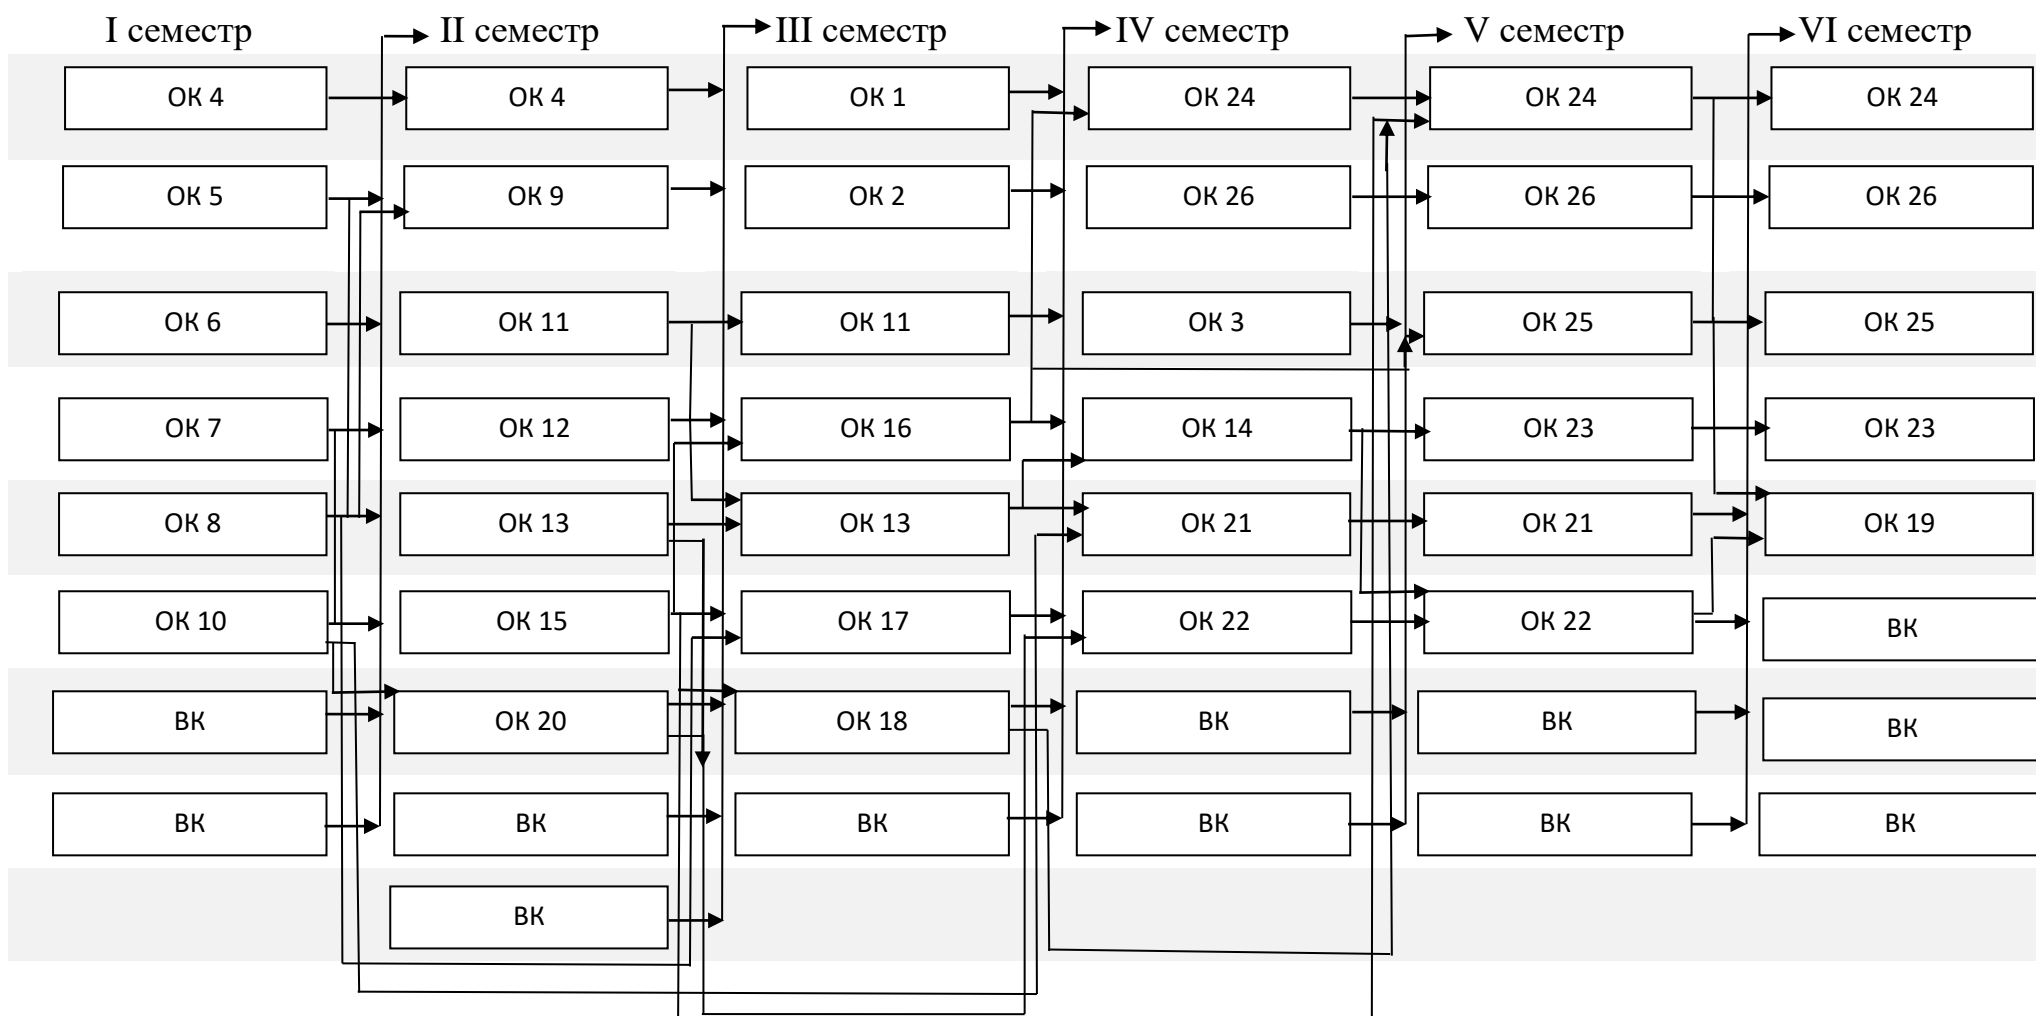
I семестр

ОК 4

ОК 5

ОК 6

ОК 7

ОК 8

ОК 10

ВК

ВК

II семестр

ОК 4

ОК 9

ОК 11

ОК 12

ОК 13

ОК 15

ОК 20

ВК

ВК

III семестр

ОК 1

ОК 2

ОК 11

ОК 16

ОК 13

ОК 17

ОК 18

ВК

IV семестр

ОК 24

ОК 26

ОК 3

ОК 14

ОК 21

ОК 22

ВК

ВК

V семестр

ОК 24

ОК 26

ОК 25

ОК 23

ОК 21

ОК 22

ВК

ВК

VI семестр

ОК 24

ОК 26

ОК 25

ОК 23

ОК 19

ВК

ВК

ВК